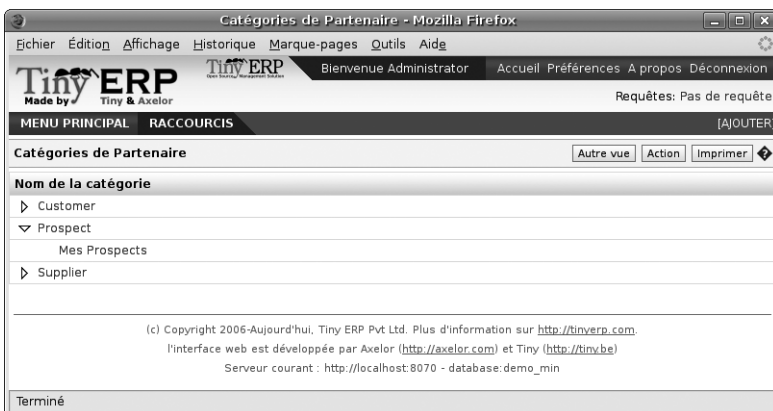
Catégories de Partenaire - Mozilla Firefox

Fichier Édition Affichage Historique Marque-pages Outils Aide

Tiny ERP
Made by Tiny & Axelor

Tiny ERP

Bienvenue Administrator

Accueil Préférences A propos Déconnexion

Requêtes: Pas de requête

MENU PRINCIPAL RACCOURCIS [AJOUTER]

Catégories de Partenaire

Autre vue Action Imprimer

Nom de la catégorie

Customer

Prospect

Mes Prospects

Supplier

(c) Copyright 2006-Aujourd'hui, Tiny ERP Pvt Ltd. Plus d'information sur http://tinyerp.com.

l'interface web est développée par Axelor (http://axelor.com) et Tiny (http://tiny.be)

Serveur courant : http://localhost:8070 - database:demo_min

Terminé